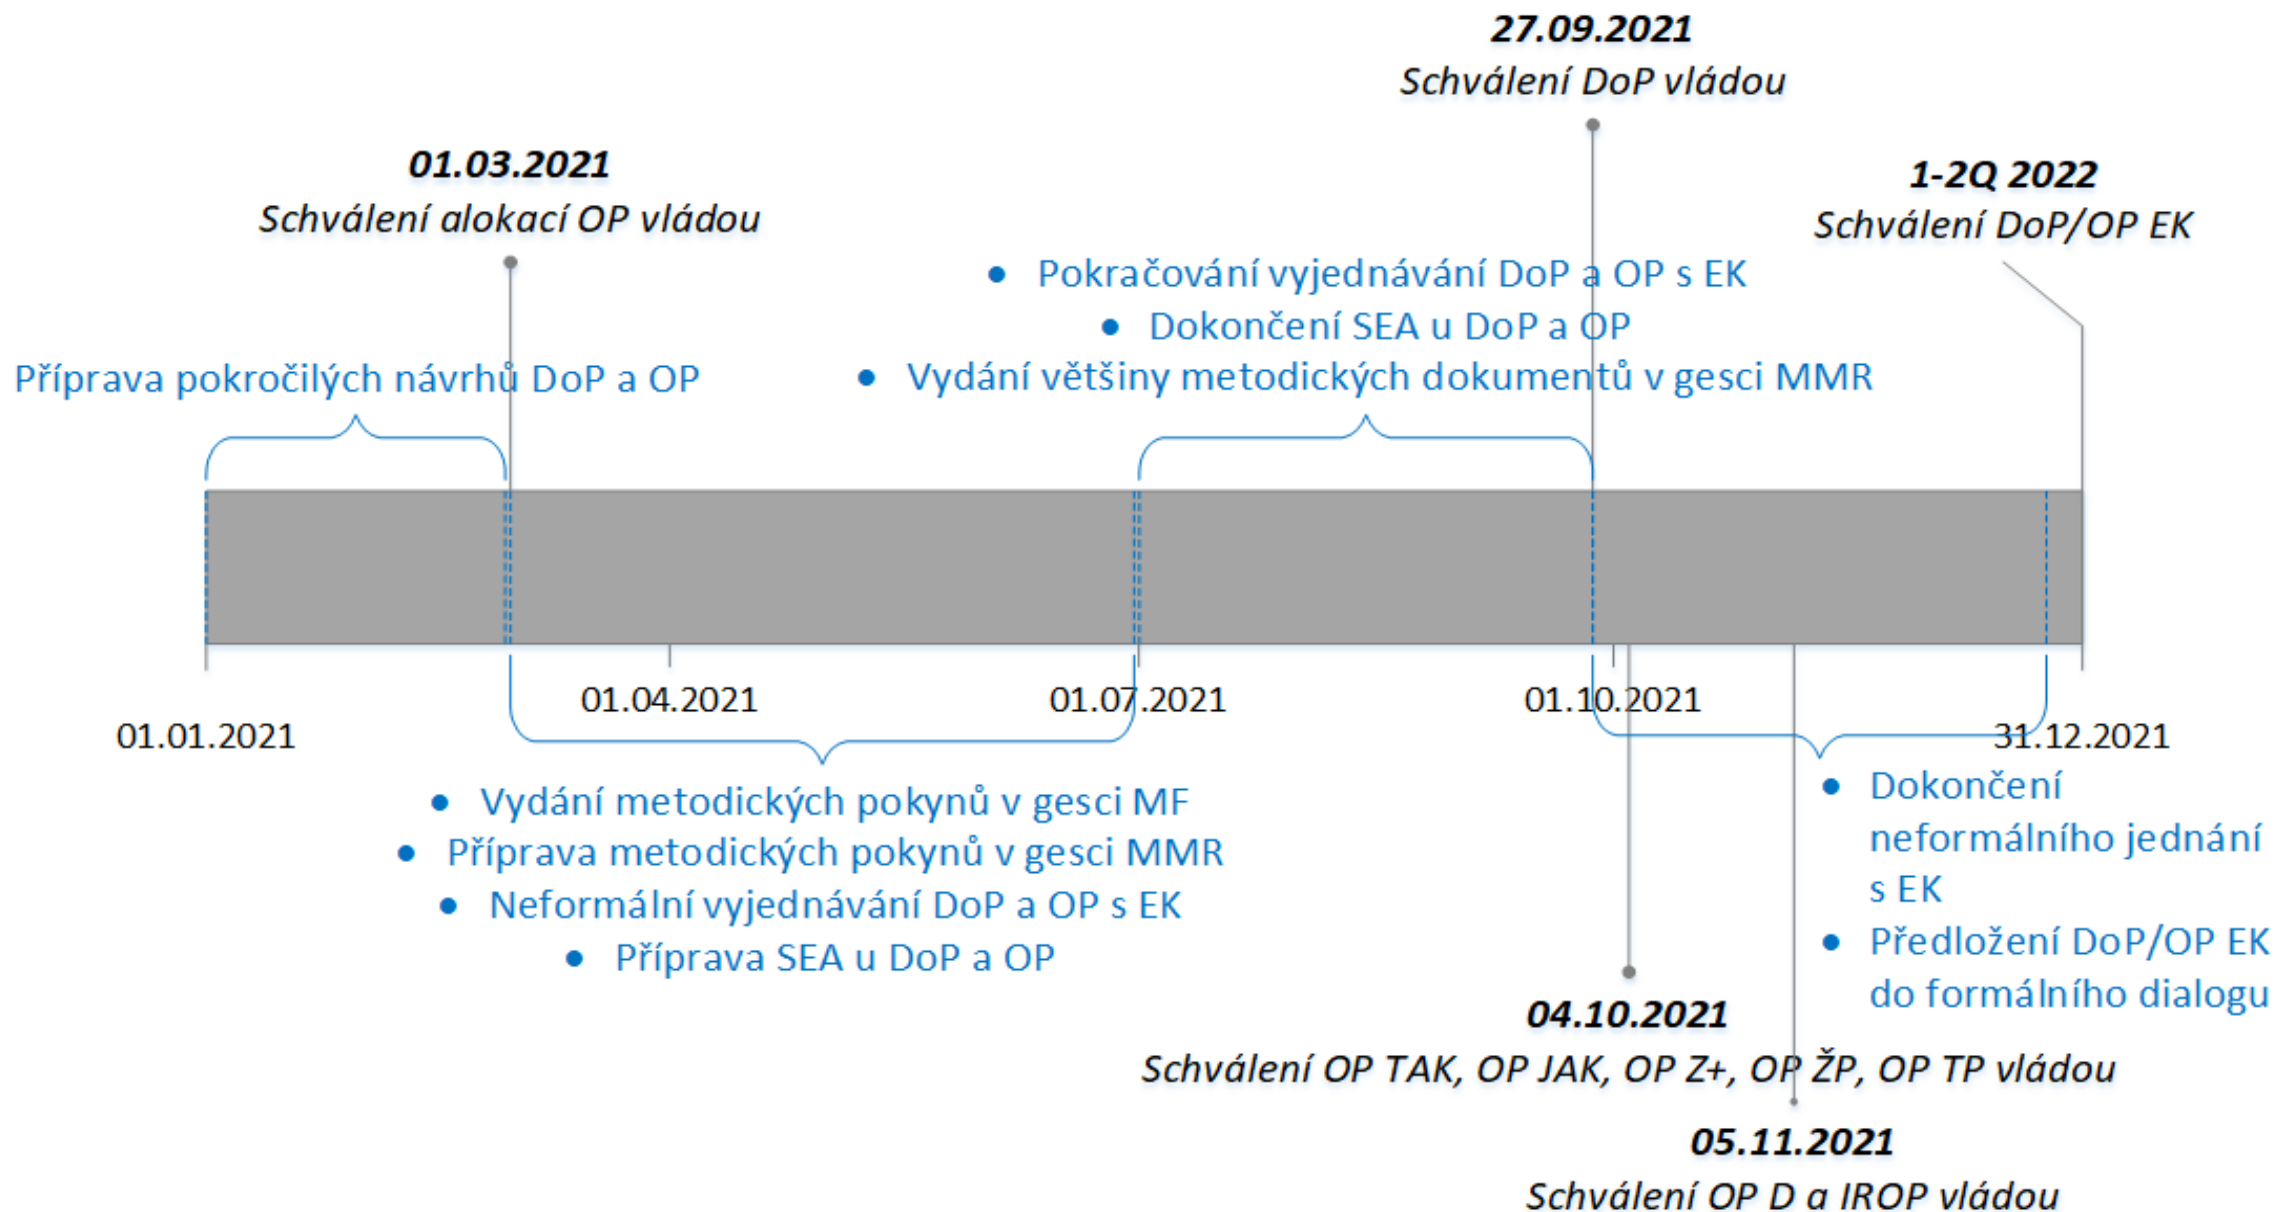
27.09.2021
Schválení DoP vládou

01.03.2021
Schválení alokací OP vládou

1-2Q 2022
Schválení DoP/OP EK

- Pokračování vyjednávání DoP a OP s EK
- Dokončení SEA u DoP a OP
- Vydání většiny metodických dokumentů v gesci MMR

Příprava pokročilých návrhů DoP a OP

01.01.2021
01.04.2021
01.07.2021
01.10.2021
31.12.2021

- Vydání metodických pokynů v gesci MF
- Příprava metodických pokynů v gesci MMR
- Neformální vyjednávání DoP a OP s EK
- Příprava SEA u DoP a OP

- Dokončení neformálního jednání s EK
- Předložení DoP/OP EK do formálního dialogu

04.10.2021
Schválení OP TAK, OP JAK, OP Z+, OP ŽP, OP TP vládou

05.11.2021
Schválení OP D a IROP vládou